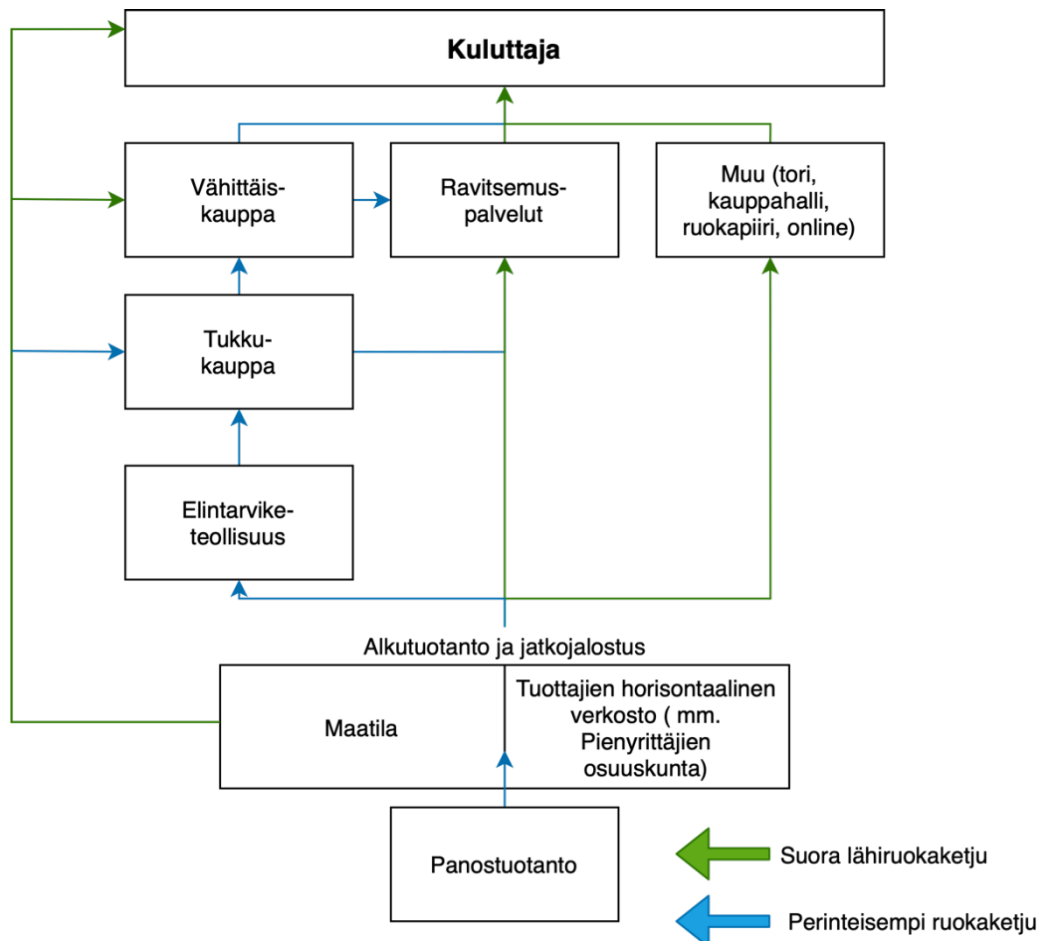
Kuluttaja

Vähittäiskauppa

Ravitsemuspalvelut

Muu (tori, kauppahalli, ruokapiiri, online)

Tukkukauppa

Elintarviketeollisuus

Alkutuotanto ja jatkojalostus

Maatila

Tuottajien horisontaalinen verkosto ( mm. Pienyrittäjien osuuskunta)

Panostuotanto

Suora lähiruokaketju

Perinteisempi ruokaketju